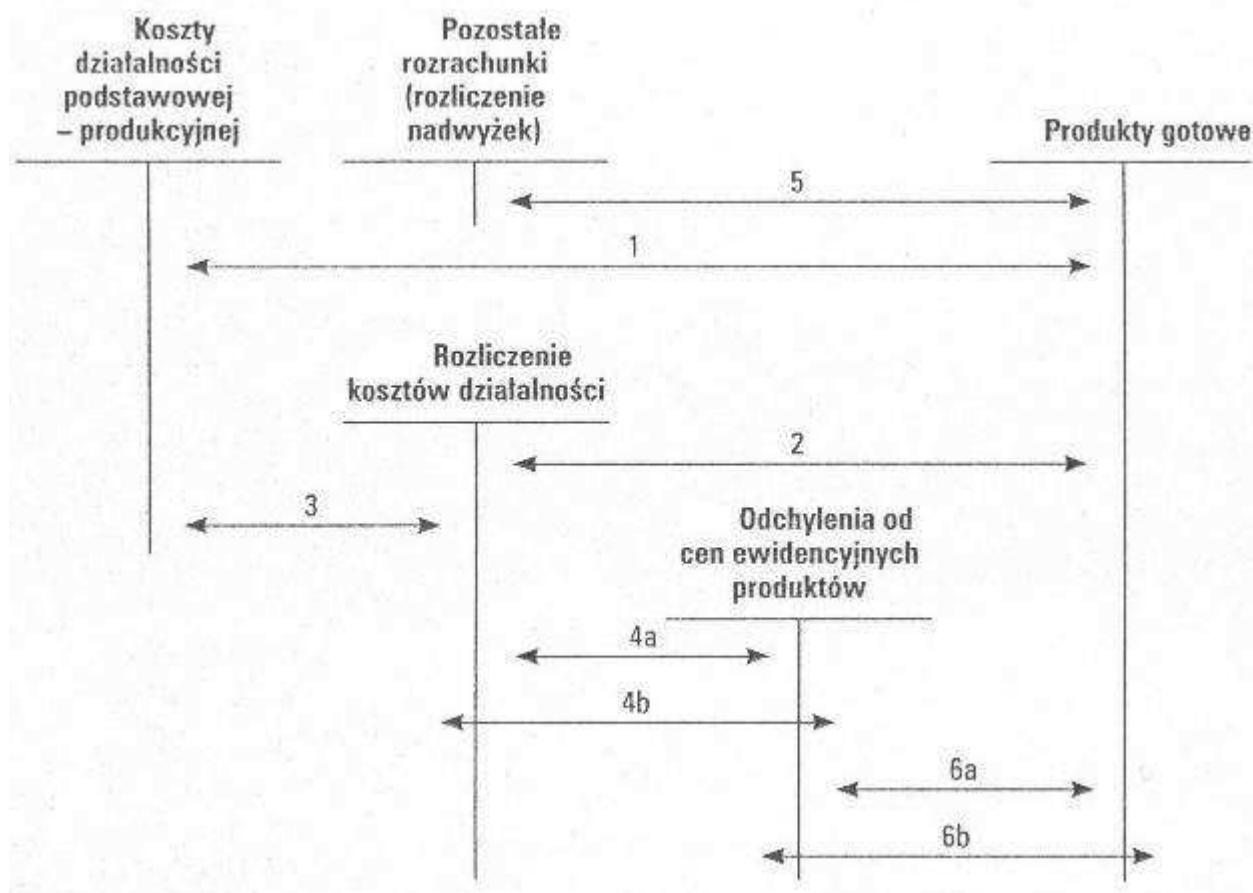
Koszty działalności podstawowej – produkcyjnej

Pozostałe rozrachunki (rozliczenie nadwyżek)

Produkty gotowe

5

1

Rozliczenie kosztów działalności

2

3

Odchylenia od cen ewidencyjnych produktów

4a

4b

6a

6b